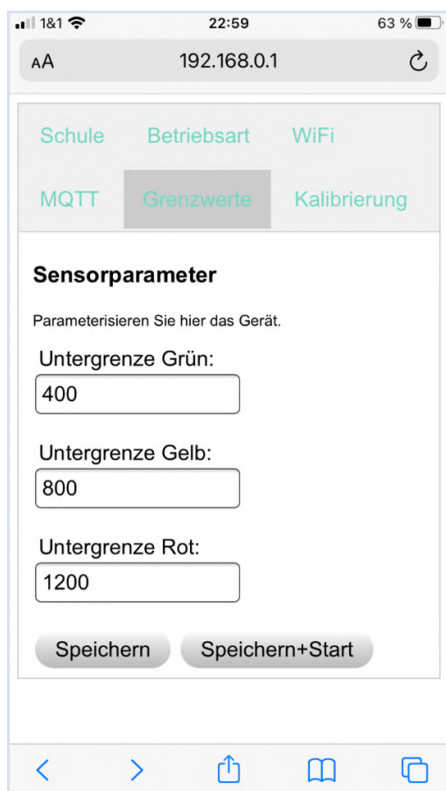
1&1
22:59
63 %

AA
192.168.0.1

Schule
Betriebsart
WiFi
MQTT
Grenzwerte
Kalibrierung

Sensorparameter

Parameterisieren Sie hier das Gerät.

Untergrenze Grün:
400

Untergrenze Gelb:
800

Untergrenze Rot:
1200

Speichern
Speichern+Start